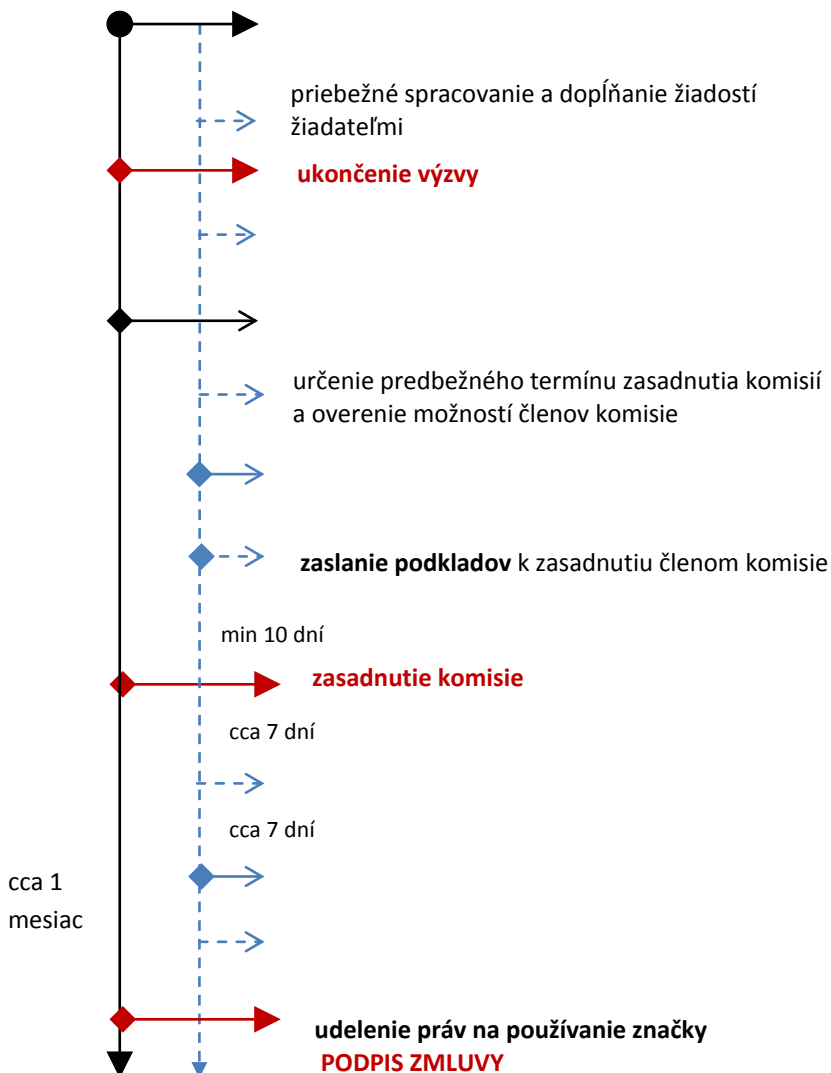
priebežné spracovanie a doplňanie žiadostí žiadateľmi

ukončenie výzvy

určenie predbežného termínu zasadnutia komisií a overenie možností členov komisie

zaslanie podkladov k zasadnutiu členom komisie

min 10 dní

zasadnutie komisie

cca 7 dní

cca 7 dní

cca 1 mesiac

udelenie práv na používanie značky
PODPIS ZMLUVY